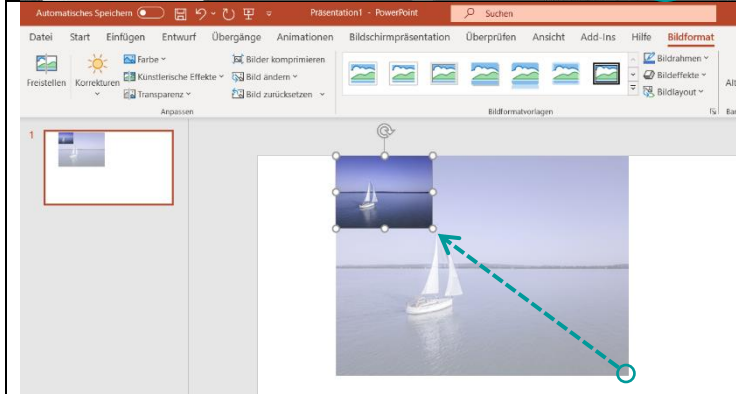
Automatisches Speichern Präsentation1 - PowerPoint Suchen

Datei Start Einfügen Entwurf Übergänge Animationen Bildschirmpräsentation Überprüfen Ansicht Add-Ins Hilfe Bildformat

Freistellen Korrekturen Farbe Künstlerische Effekte Transparenz Bilder komprimieren Bild ändern Bild zurücksetzen Anpassen

Bildformatvorlagen

Bildrahmen Bildeffekte Bildlayout

Alt

1